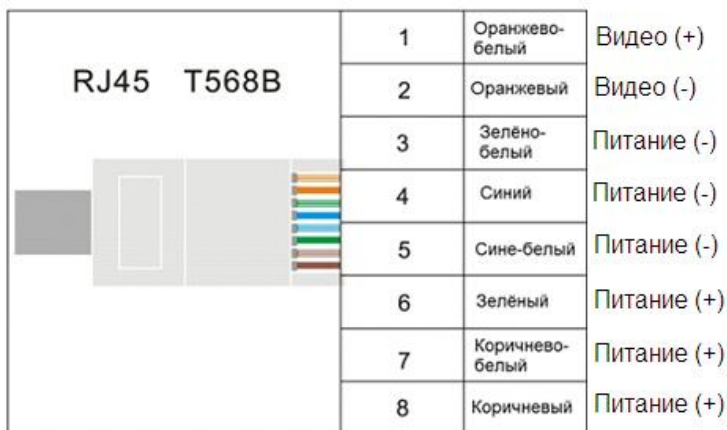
RJ45 T568B

| 1 | Оранжево-белый | Видео (+) |
|---|---|---|
| 2 | Оранжевый | Видео (-) |
| 3 | Зелёно-белый | Питание (-) |
| 4 | Синий | Питание (-) |
| 5 | Сине-белый | Питание (-) |
| 6 | Зелёный | Питание (+) |
| 7 | Коричнево-белый | Питание (+) |
| 8 | Коричневый | Питание (+) |